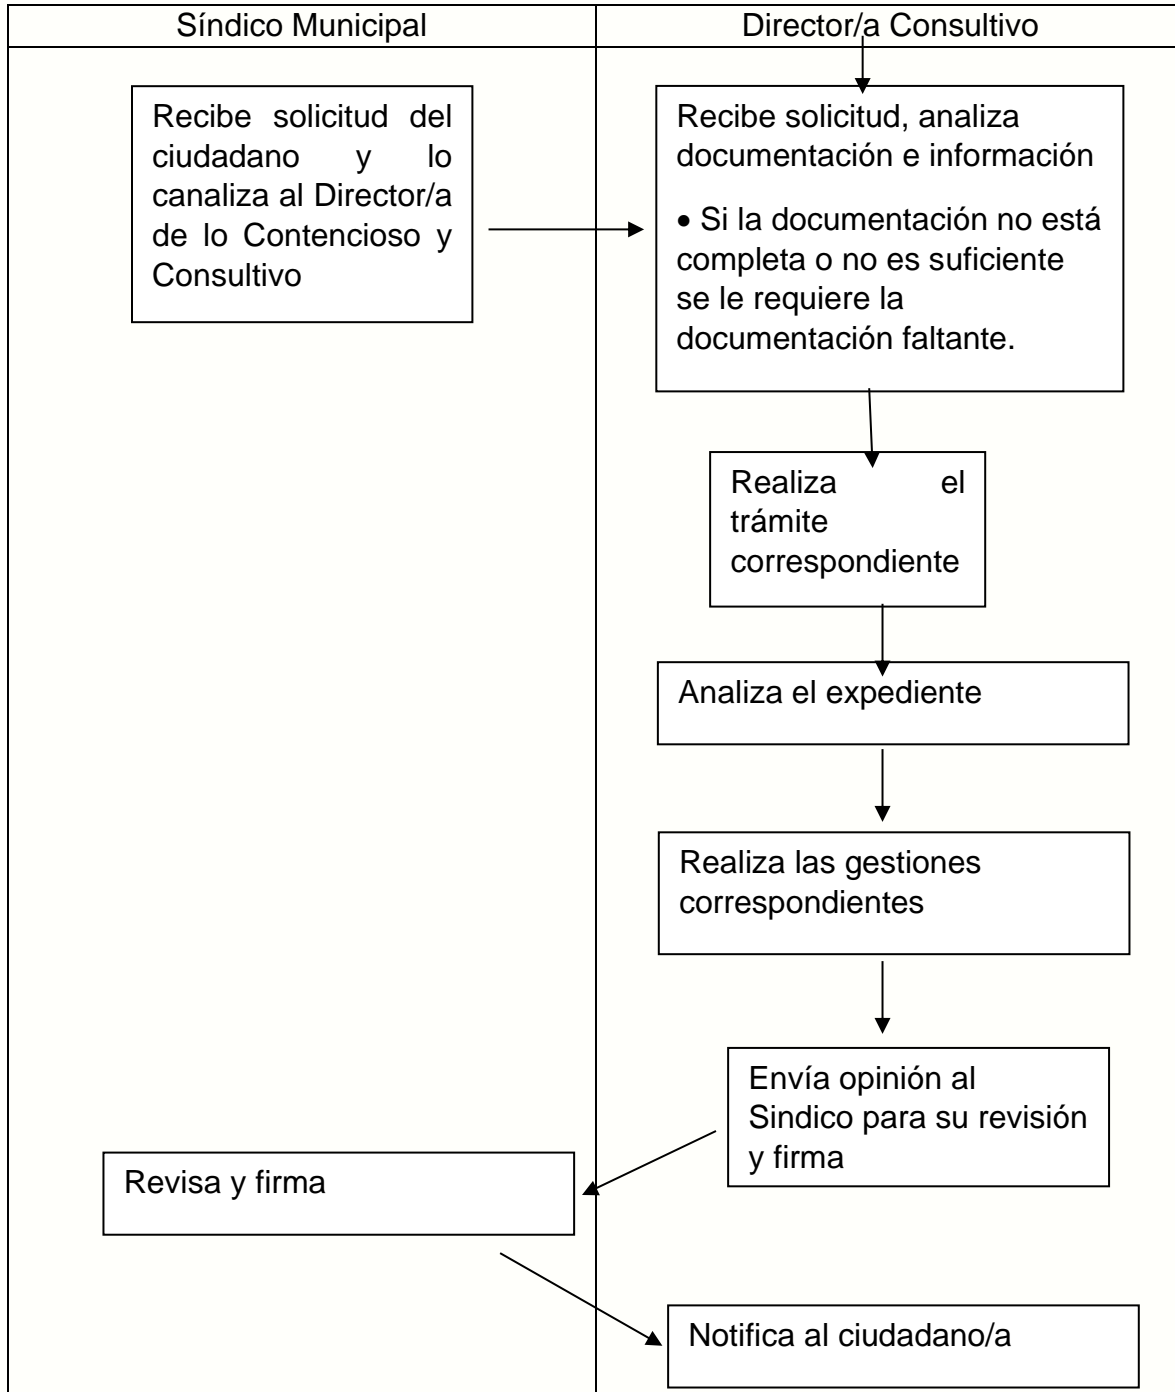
| Síndico Municipal | Director/a Consultivo |
|---|---|

Recibe solicitud del ciudadano y lo canaliza al Director/a de lo Contencioso y Consultivo

Recibe solicitud, analiza documentación e información

• Si la documentación no está completa o no es suficiente se le requiere la documentación faltante.

Realiza el trámite correspondiente

Analiza el expediente

Realiza las gestiones correspondientes

Envía opinión al Sindico para su revisión y firma

Revisa y firma

Notifica al ciudadano/a